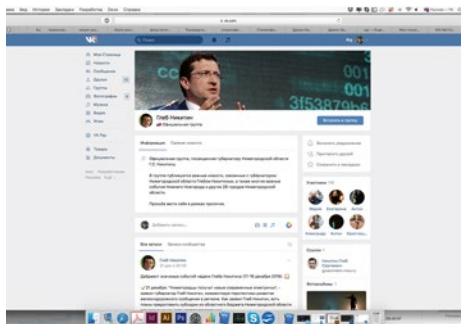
Сафари Вид История Закладки Разработка Окно Справка

vk.com

Поиск

Моя Страница
Новости
Сообщения
Друзья
Группы
Фотографии
Музыка
Видео
Игры

VK Pay

Товары
Документы

001
001
3f53879b6

Глеб Никитин
Официальная группа

Вступить в группу

Информация
Последние новости

Официальная группа, посвященная губернатору Нижегородской области Г.С. Никитину.

В группе публикуются важные новости, связанные с губернатором Нижегородской области Глебом Никитиным, а также многие важнейшие события Нижнего Новгорода и других 28 городов Нижегородской области.

Просьба вести себя в рамках приличия.

Добавить запись...

Все записи
Записи сообщества

Глеб Никитин

Участники

Ссылки

Глеб Никитин

Фотоальбомы

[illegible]